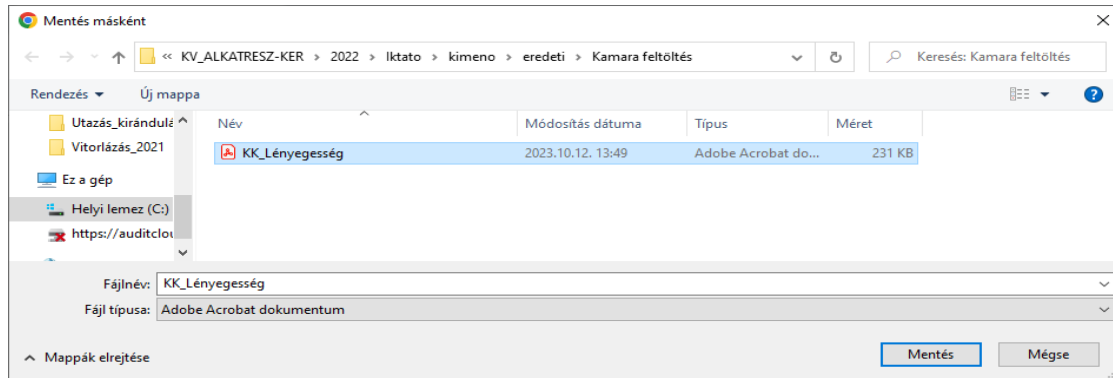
Mentés másként

« KV_ALKATRESZ-KER › 2022 › Iktato › kimeno › eredeti › Kamara feltöltés

Keresés: Kamara feltöltés

Rendezés ▾ Új mappa

Utazás_kirándulá
Vitorlázás_2021
Ez a gép
Helyi lemez (C:)
https://auditclou

| Név | Módosítás dátuma | Típus | Méret |
|---|---|---|---|
| KK_Lényegesség | 2023.10.12. 13:49 | Adobe Acrobat do... | 231 KB |

Fájlnév: KK_Lényegesség
Fájl típusa: Adobe Acrobat dokumentum

Mappák elrejtése

Mentés Mégse